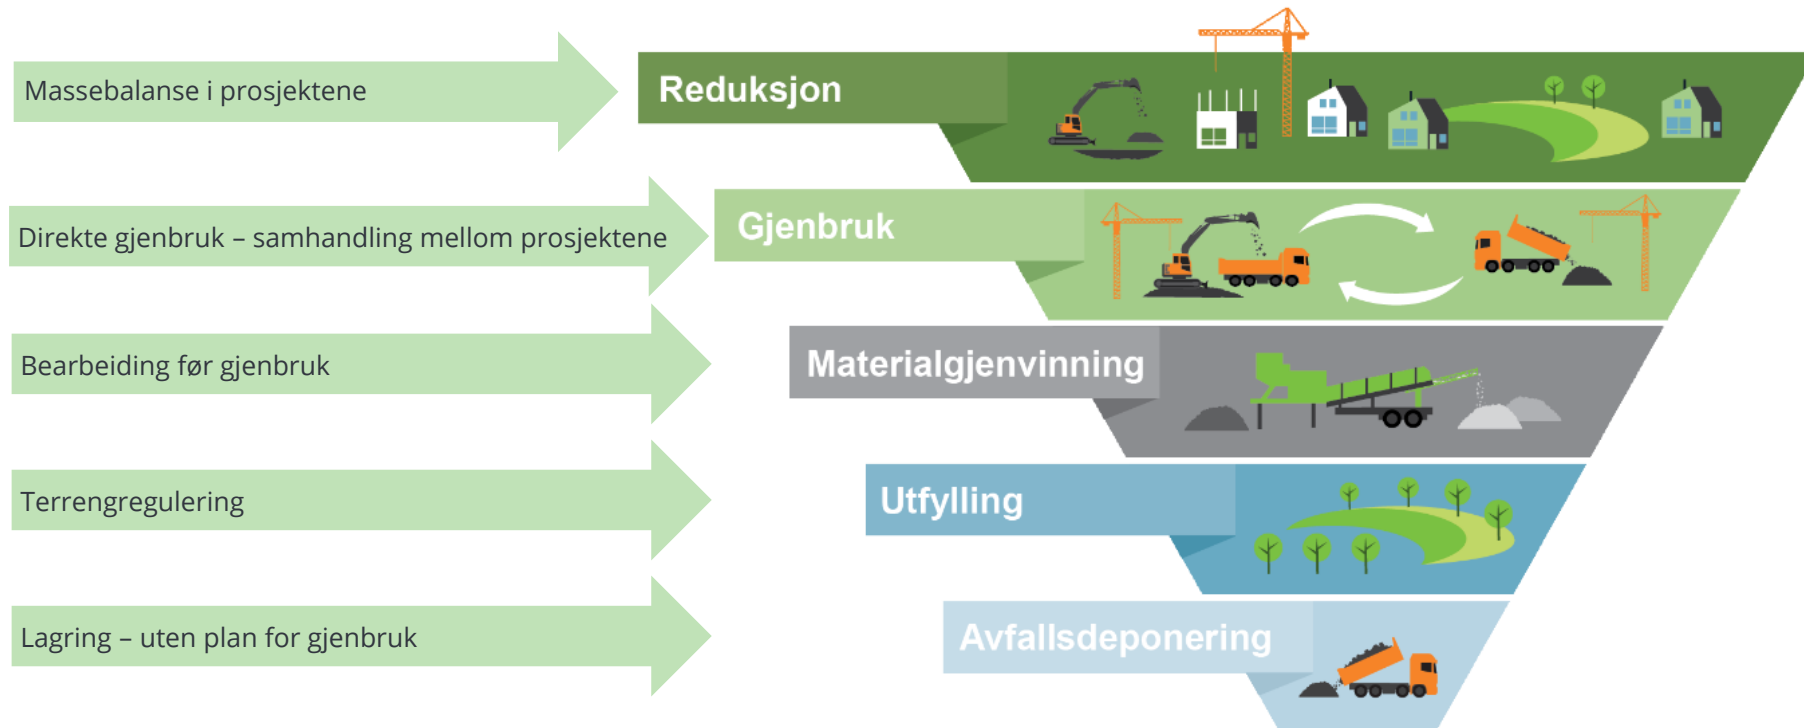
Massebalanse i prosjektene

Reduksjon

Direkte gjenbruk – samhandling mellom prosjektene

Gjenbruk

Bearbeiding før gjenbruk

Materialgjenvinning

Terrengregulering

Utfylling

Lagring – uten plan for gjenbruk

Avfallsdeponering